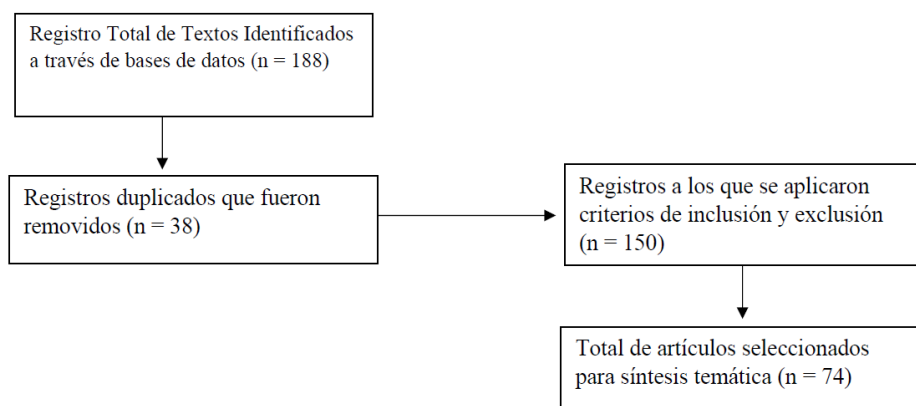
Registro Total de Textos Identificados a través de bases de datos (n = 188)

Registros duplicados que fueron removidos (n = 38)

Registros a los que se aplicaron criterios de inclusión y exclusión (n = 150)

Total de artículos seleccionados para síntesis temática (n = 74)